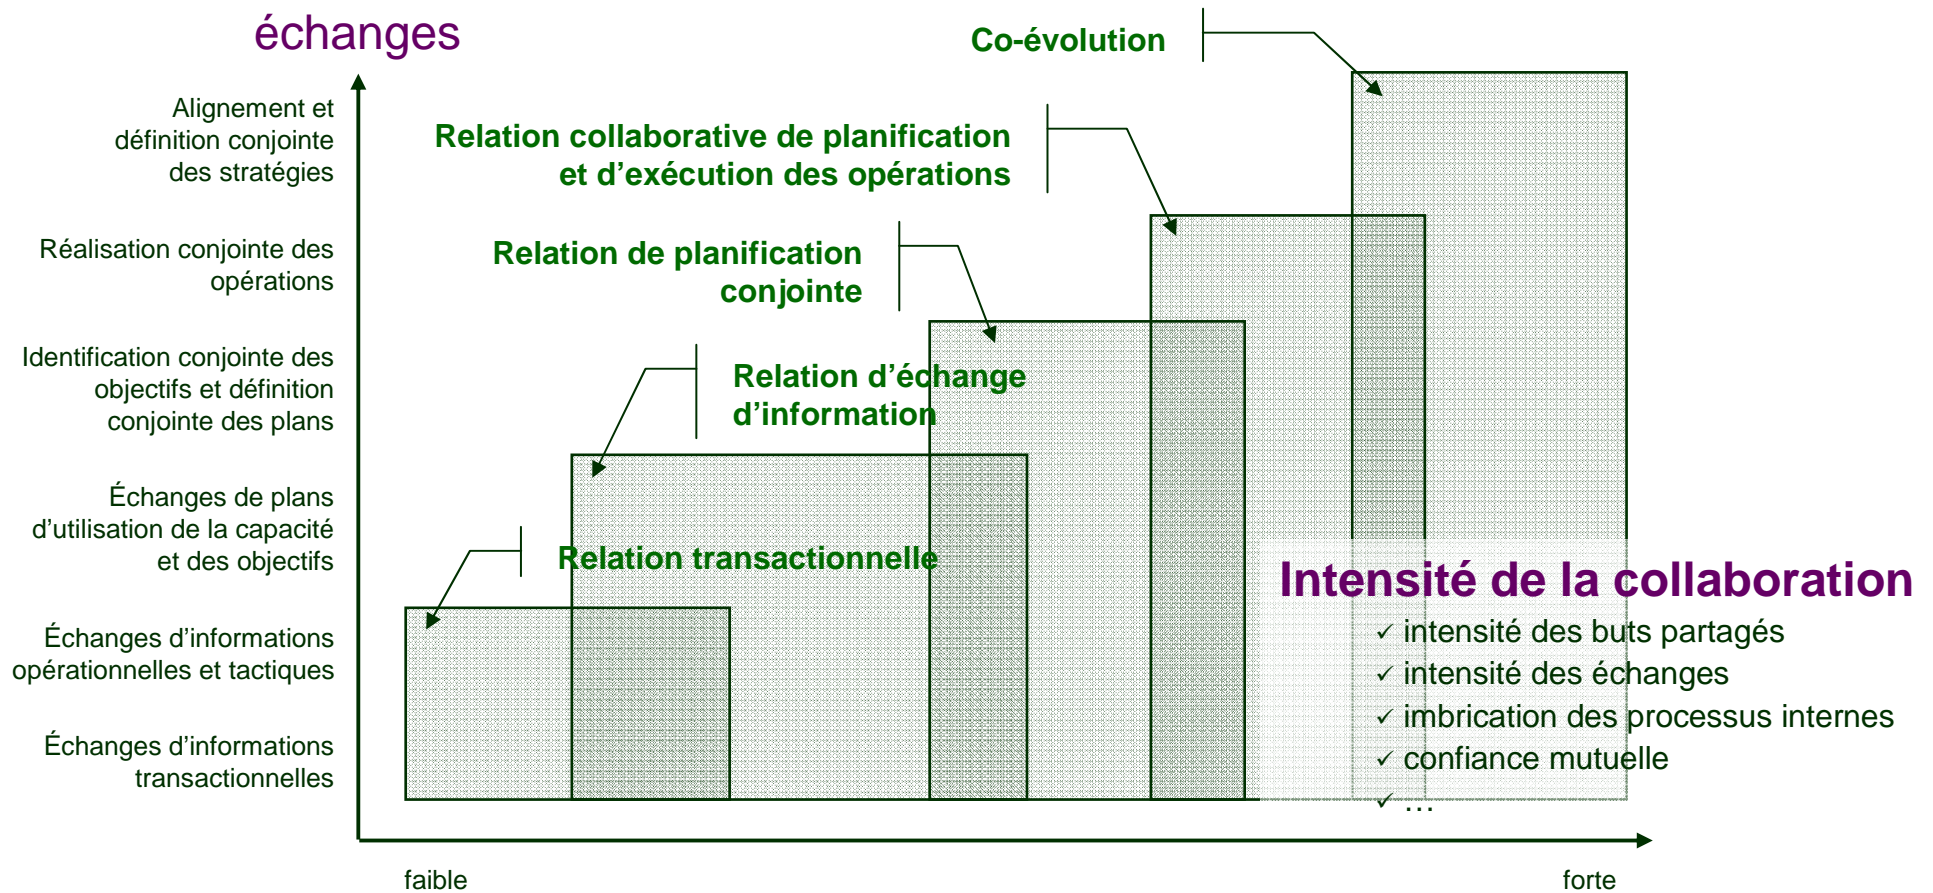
échanges

Alignement et définition conjointe des stratégies

Réalisation conjointe des opérations

Identification conjointe des objectifs et définition conjointe des plans

Échanges de plans d'utilisation de la capacité et des objectifs

Échanges d'informations opérationnelles et tactiques

Échanges d'informations transactionnelles

Co-évolution

Relation collaborative de planification et d'exécution des opérations

Relation de planification conjointe

Relation d'échange d'information

Relation transactionnelle

Intensité de la collaboration
✓ intensité des buts partagés
✓ intensité des échanges
✓ imbrication des processus internes
✓ confiance mutuelle
✓ …

faible

forte